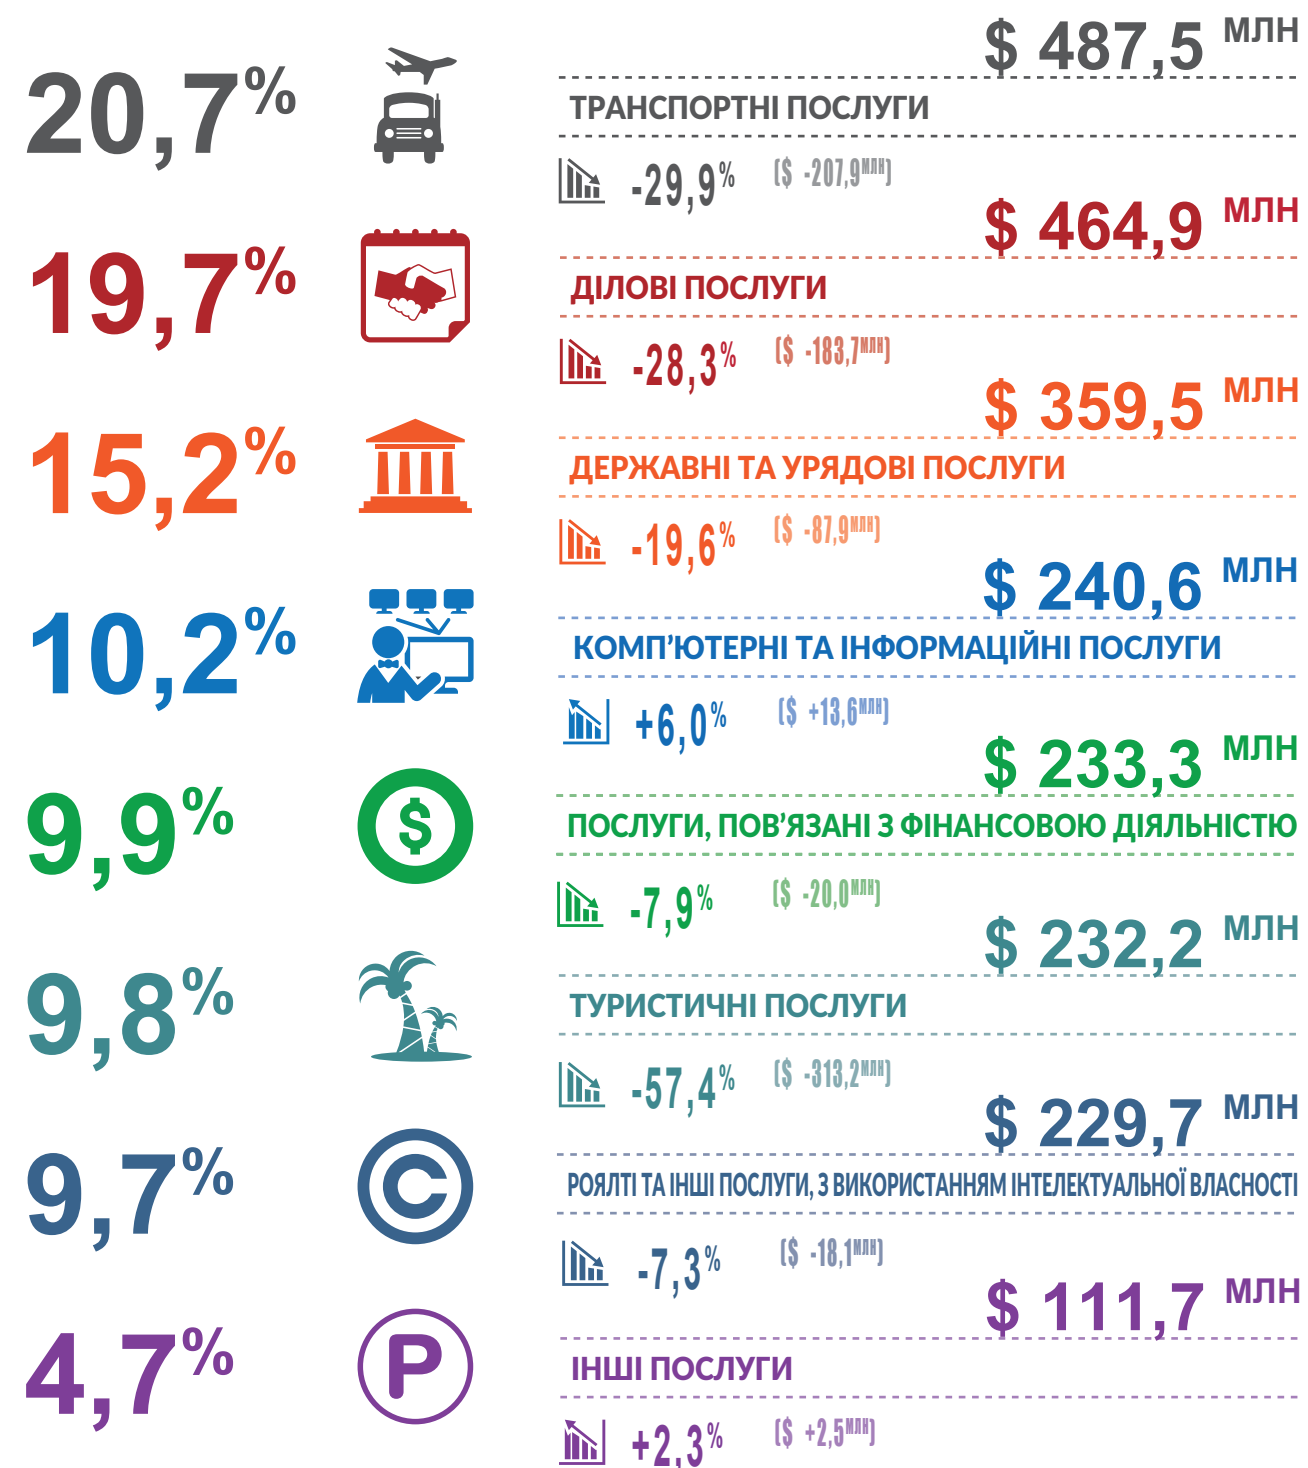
20,7%

$ 487,5 МЛН

ТРАНСПОРТНІ ПОСЛУГИ

-29,9% ($ -207,9МЛН)

19,7%

$ 464,9 МЛН

ДІЛОВІ ПОСЛУГИ

-28,3% ($ -183,7МЛН)

15,2%

$ 359,5 МЛН

ДЕРЖАВНІ ТА УРЯДОВІ ПОСЛУГИ

-19,6% ($ -87,9МЛН)

10,2%

$ 240,6 МЛН

КОМП'ЮТЕРНІ ТА ІНФОРМАЦІЙНІ ПОСЛУГИ

+6,0% ($ +13,6МЛН)

9,9%

$ 233,3 МЛН

ПОСЛУГИ, ПОВ'ЯЗАНІ З ФІНАНСОВОЮ ДІЯЛЬНІСТЮ

-7,9% ($ -20,0МЛН)

9,8%

$ 232,2 МЛН

ТУРИСТИЧНІ ПОСЛУГИ

-57,4% ($ -313,2МЛН)

9,7%

$ 229,7 МЛН

РОЯЛТІ ТА ІНШІ ПОСЛУГИ, З ВИКОРИСТАННЯМ ІНТЕЛЕКТУАЛЬНОЇ ВЛАСНОСТІ

-7,3% ($ -18,1МЛН)

4,7%

$ 111,7 МЛН

ІНШІ ПОСЛУГИ

+2,3% ($ +2,5МЛН)